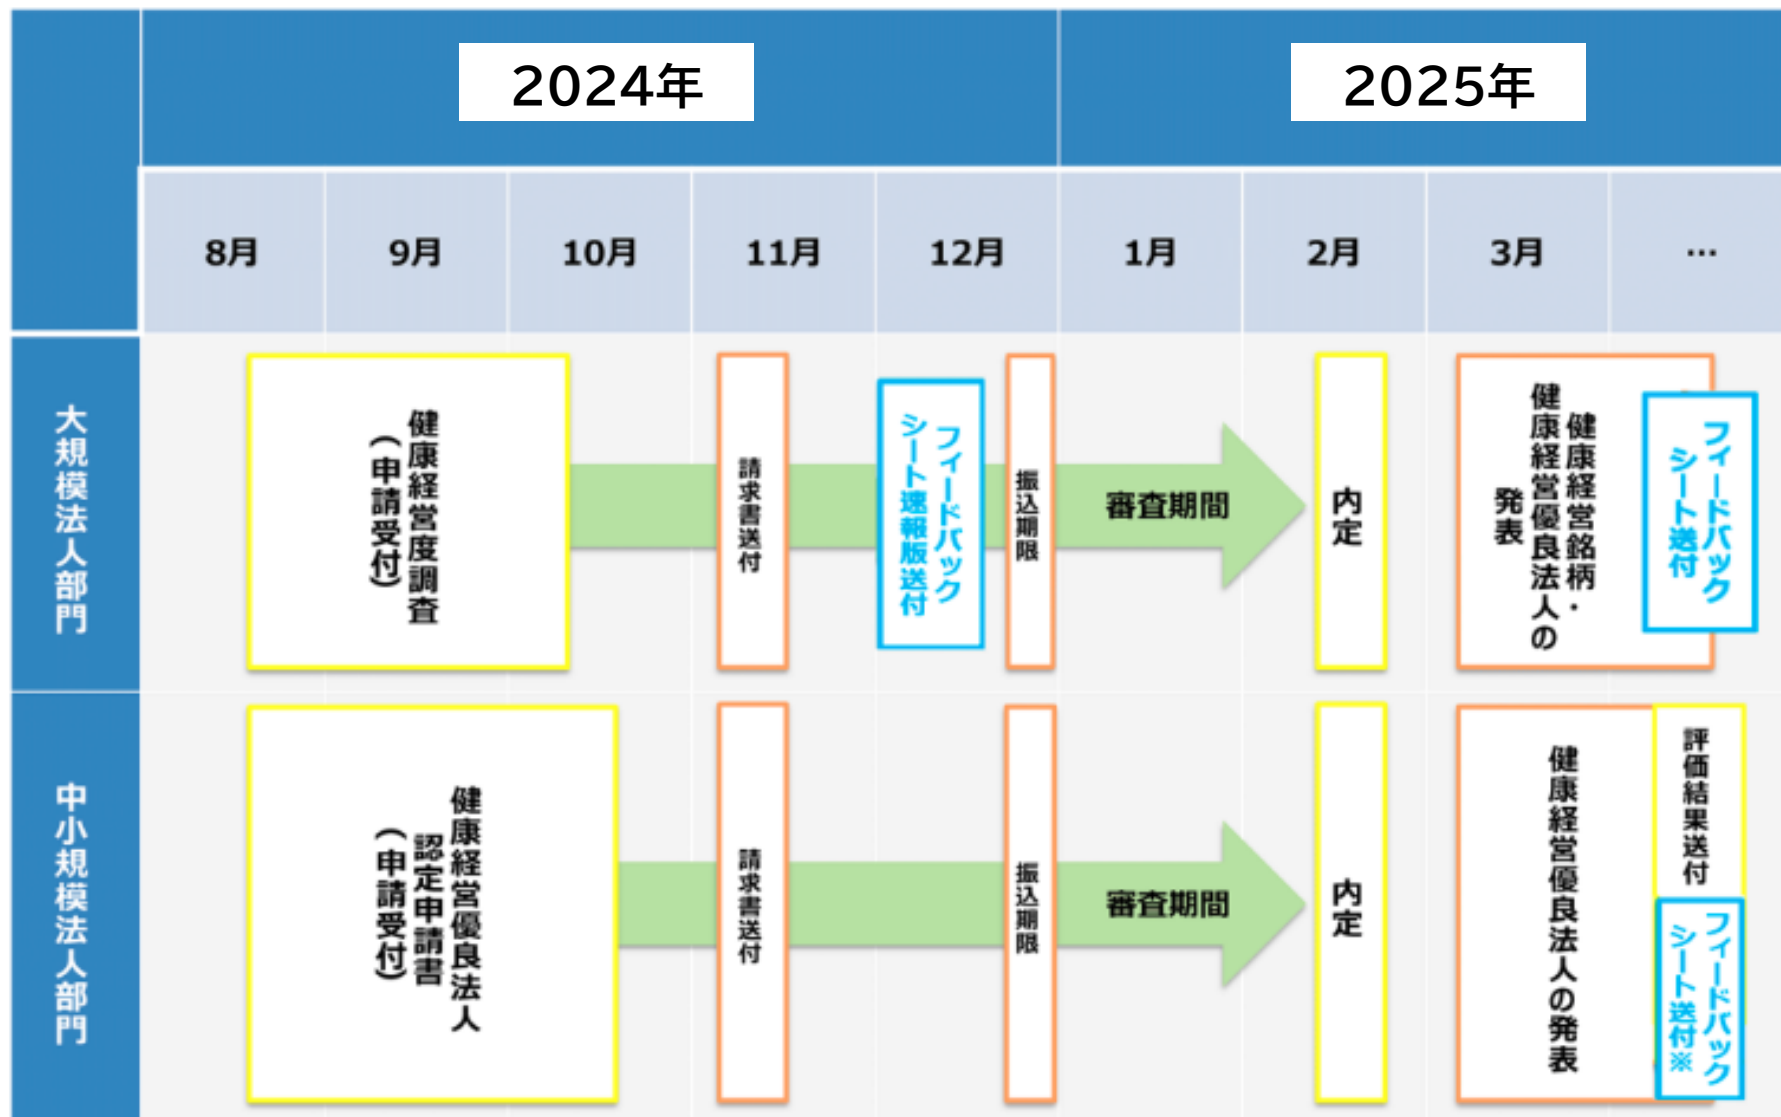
| | 2024年 | | | | | 2025年 | | | |
|---|---|---|---|---|---|---|---|---|---|
| | 8月 | 9月 | 10月 | 11月 | 12月 | 1月 | 2月 | 3月 | … |
| 大規模法人部門 | 健康経営度調査（申請受付） | | | 請求書送付 | フィードバックシート速報版送付 振込期限 | 審査期間 | 内定 | 健康経営銘柄・健康経営優良法人の発表 フィードバックシート送付 | |
| 中小規模法人部門 | 健康経営優良法人認定申請書（申請受付） | | | 請求書送付 | 振込期限 | 審査期間 | 内定 | 健康経営優良法人の発表 評価結果送付 フィードバックシート送付※ | |